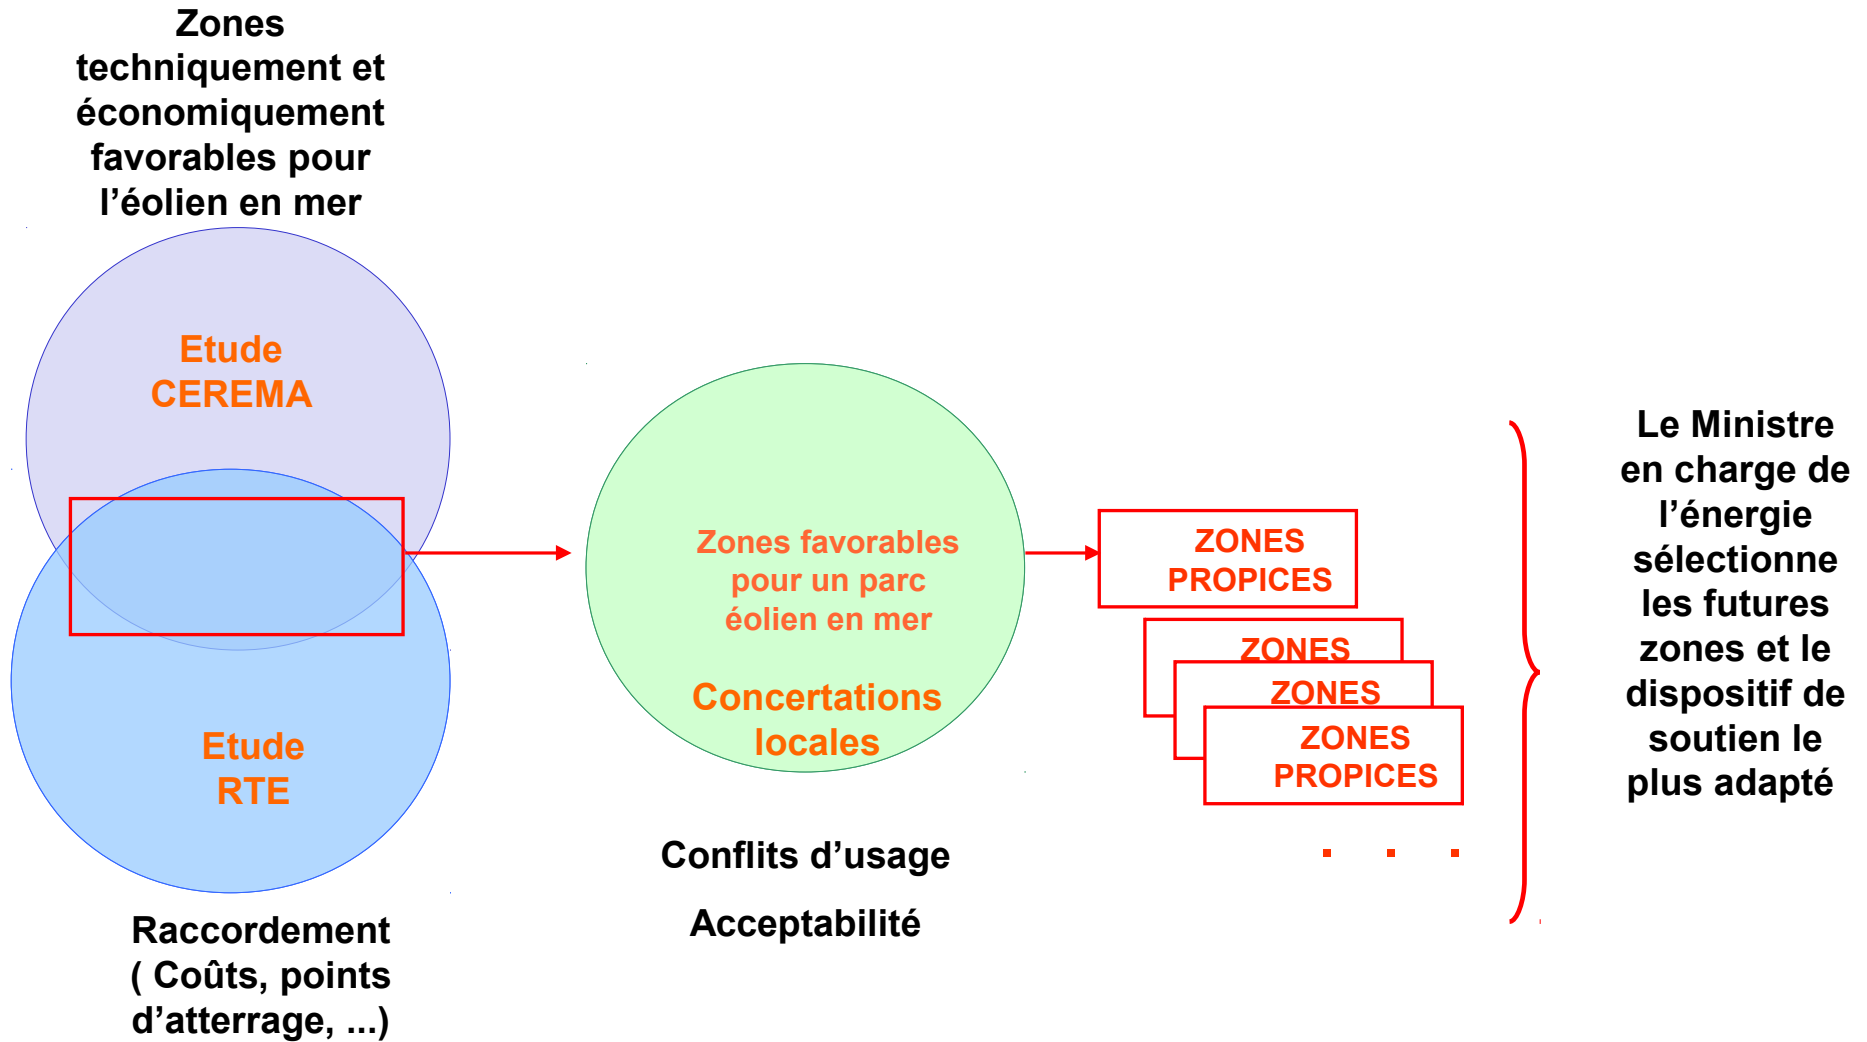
Zones techniquement et économiquement favorables pour l’éolien en mer

Etude CEREMA

Etude RTE

Raccordement ( Coûts, points d’atterrage, ...)

Zones favorables pour un parc éolien en mer

Concertations locales

Conflits d’usage

Acceptabilité

ZONES PROPICES

ZONES

ZONES

ZONES PROPICES

. . .

Le Ministre en charge de l’énergie sélectionne les futures zones et le dispositif de soutien le plus adapté